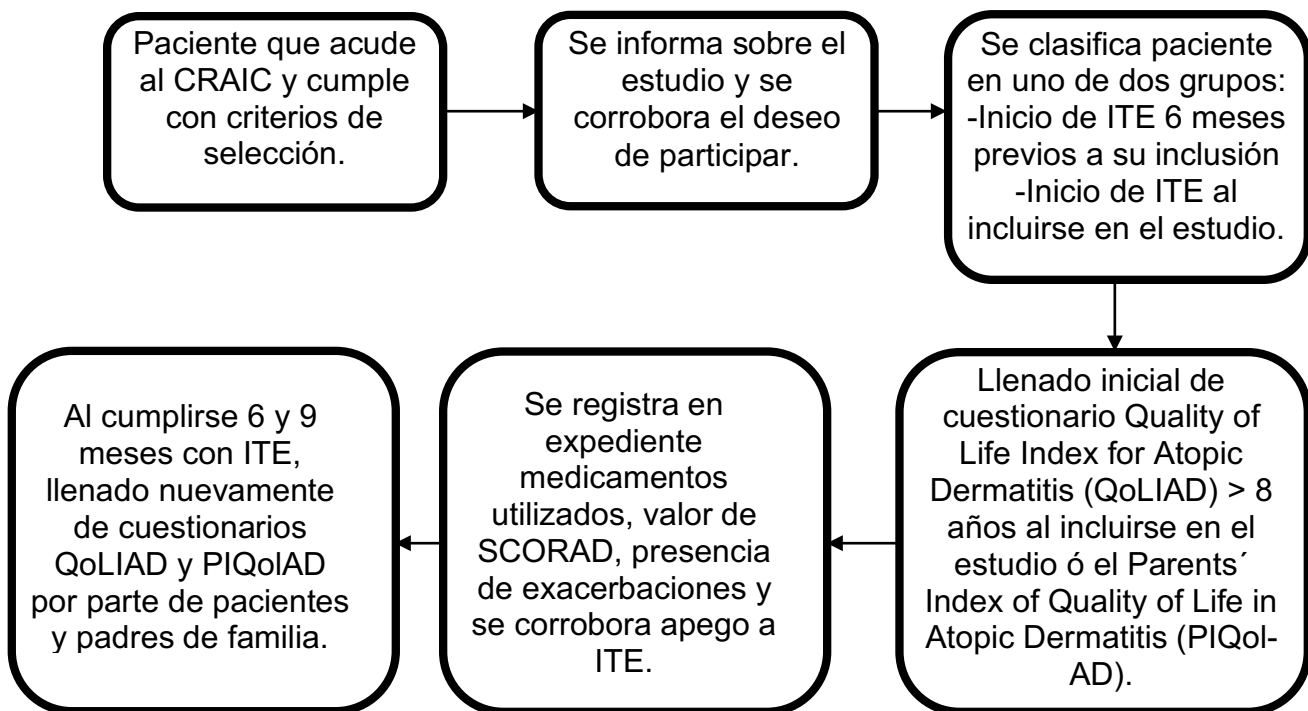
Paciente que acude al CRAIC y cumple con criterios de selección.

Se informa sobre el estudio y se corrobora el deseo de participar.

Se clasifica paciente en uno de dos grupos:
-Inicio de ITE 6 meses previos a su inclusión
-Inicio de ITE al incluirse en el estudio.

Llenado inicial de cuestionario Quality of Life Index for Atopic Dermatitis (QoLIAD) > 8 años al incluirse en el estudio ó el Parents´ Index of Quality of Life in Atopic Dermatitis (PIQol-AD).

Se registra en expediente medicamentos utilizados, valor de SCORAD, presencia de exacerbaciones y se corrobora apego a ITE.

Al cumplirse 6 y 9 meses con ITE, llenado nuevamente de cuestionarios QoLIAD y PIQolAD por parte de pacientes y padres de familia.